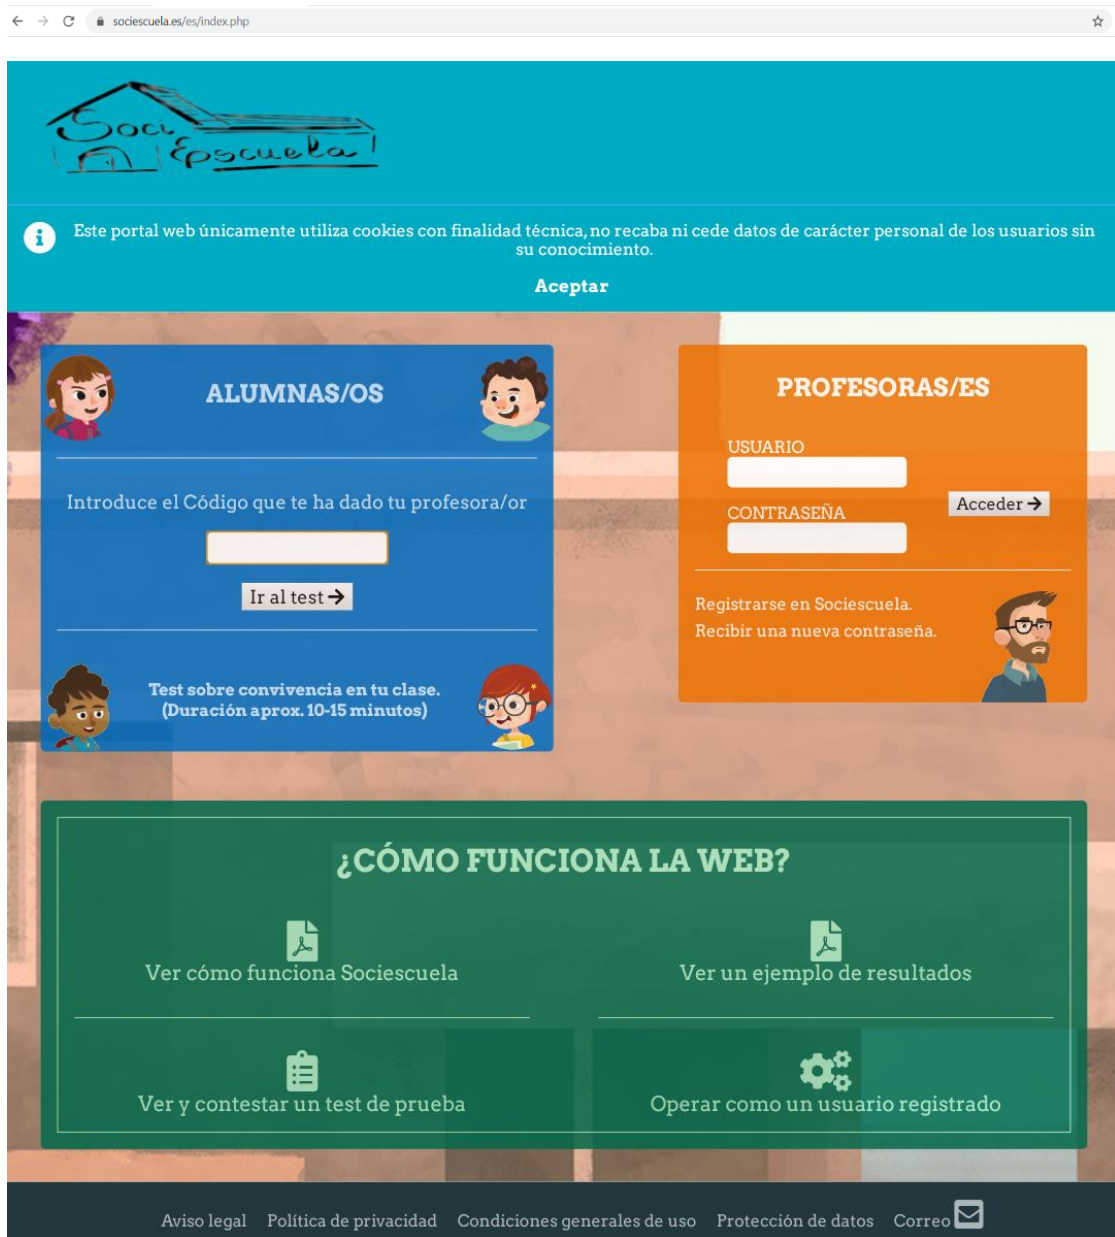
sociescuela.es/es/index.php

Soci Escuela

Este portal web únicamente utiliza cookies con finalidad técnica, no recaba ni cede datos de carácter personal de los usuarios sin su conocimiento.

Aceptar

ALUMNAS/OS

Introduce el Código que te ha dado tu profesora/or

Ir al test →

Test sobre convivencia en tu clase. (Duración aprox. 10-15 minutos)

PROFESORAS/ES

USUARIO

CONTRASEÑA

Acceder →

Registrarse en Sociescuela.
Recibir una nueva contraseña.

¿CÓMO FUNCIONA LA WEB?

Ver cómo funciona Sociescuela

Ver un ejemplo de resultados

Ver y contestar un test de prueba

Operar como un usuario registrado

Aviso legal Política de privacidad Condiciones generales de uso Protección de datos Correo